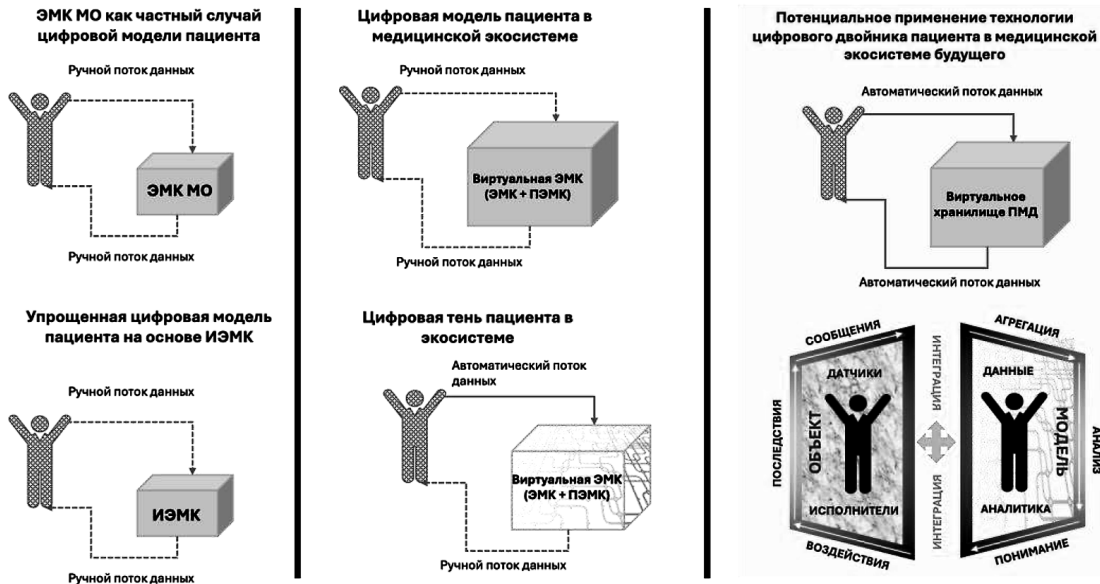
ЭМК МО как частный случай цифровой модели пациента

Ручной поток данных

ЭМК МО

Ручной поток данных

Упрощенная цифровая модель пациента на основе ИЭМК

Ручной поток данных

ИЭМК

Ручной поток данных

Цифровая модель пациента в медицинской экосистеме

Ручной поток данных

Виртуальная ЭМК (ЭМК + ПЭМК)

Ручной поток данных

Цифровая тень пациента в экосистеме

Автоматический поток данных

Виртуальная ЭМК (ЭМК + ПЭМК)

Ручной поток данных

Потенциальное применение технологии цифрового двойника пациента в медицинской экосистеме будущего

Автоматический поток данных

Виртуальное хранилище ПМД

Автоматический поток данных

СООБЩЕНИЯ

ИНТЕГРАЦИЯ

АГРЕГАЦИЯ

ДАТЧИКИ

ДАННЫЕ

ПОСЛЕДСТВИЯ

ОБЪЕКТ

МОДЕЛЬ

АНАЛИЗ

ИСПОЛНИТЕЛИ

ИНТЕГРАЦИЯ

АНАЛИТИКА

ВОЗДЕЙСТВИЯ

ПОНИМАНИЕ